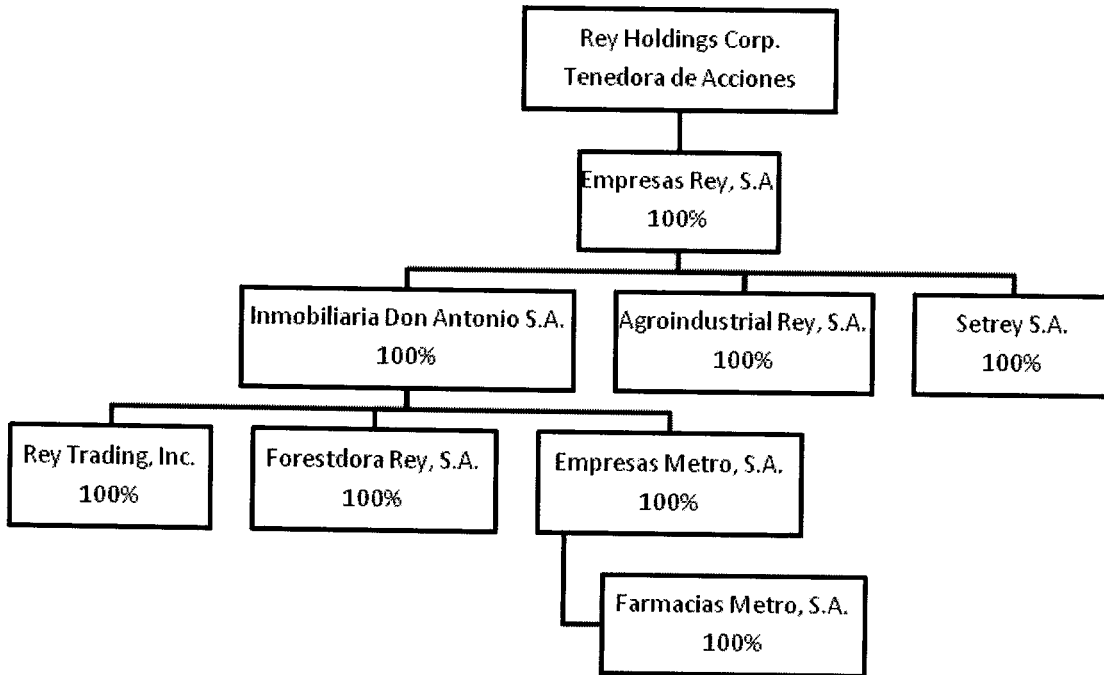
Rey Holdings Corp.
Tenedora de Acciones

Empresas Rey, S.A
100%

Inmobiliaria Don Antonio S.A.
100%

Agroindustrial Rey, S.A.
100%

Setrey S.A.
100%

Rey Trading, Inc.
100%

Forestdora Rey, S.A.
100%

Empresas Metro, S.A.
100%

Farmacias Metro, S.A.
100%